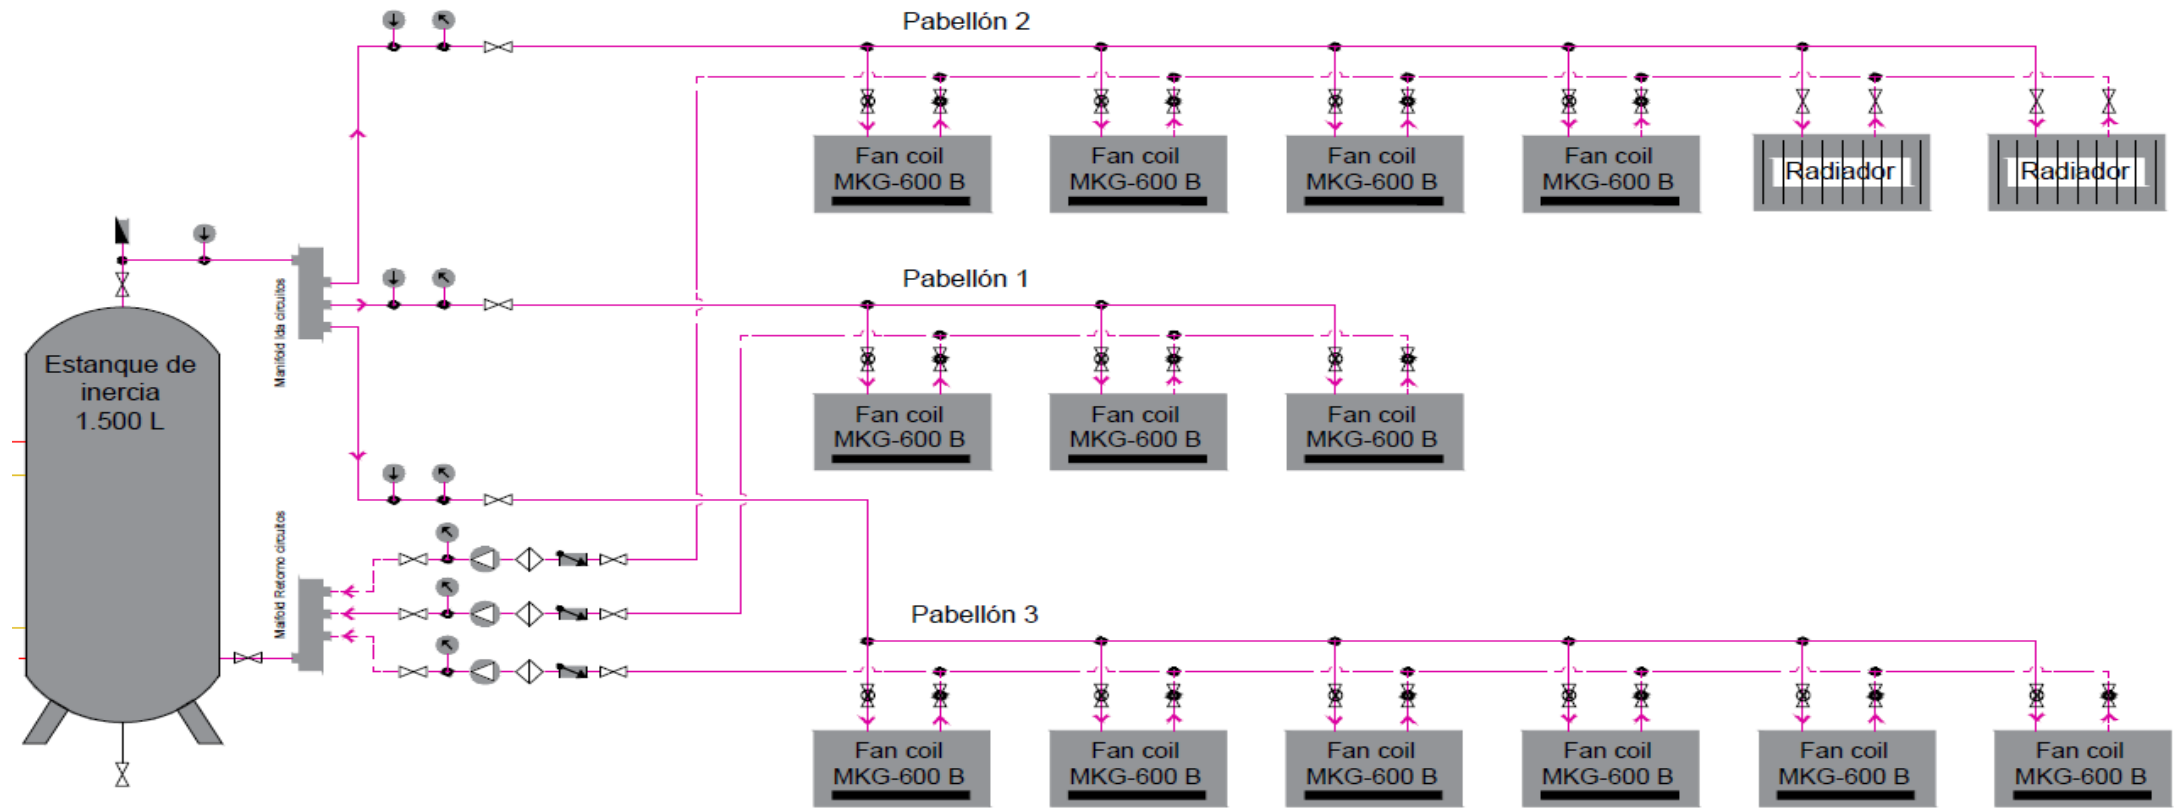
Pabellón 2

Fan coil MKG-600 B

Fan coil MKG-600 B

Fan coil MKG-600 B

Fan coil MKG-600 B

Radiador

Radiador

Estanque de inercia 1.500 L

Manifold Ida circuitos

Pabellón 1

Fan coil MKG-600 B

Fan coil MKG-600 B

Fan coil MKG-600 B

Manifold Retorno circuitos

Pabellón 3

Fan coil MKG-600 B

Fan coil MKG-600 B

Fan coil MKG-600 B

Fan coil MKG-600 B

Fan coil MKG-600 B

Fan coil MKG-600 B